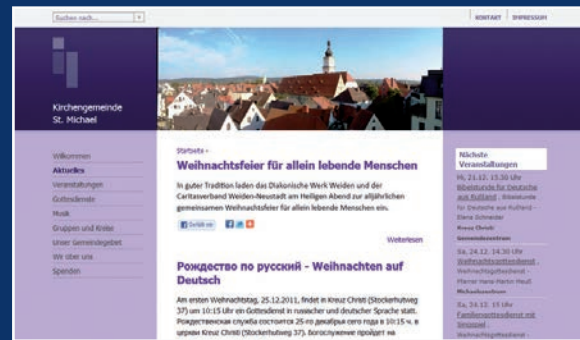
Suchen nach...

KONTAKT IMPRESSUM

Kirchengemeinde St. Michael

Willkommen
Aktuelles
Veranstaltungen
Gottesdienste
Musik
Gruppen und Kreise
Unser Gemeindegebiet
Wir über uns
Spenden

Startseite »

Weihnachtsfeier für allein lebende Menschen

In guter Tradition laden das Diakonische Werk Weiden und der Caritasverband Weiden-Neustadt am Heiligen Abend zur alljährlichen gemeinsamen Weihnachtsfeier für allein lebende Menschen ein.

Gefällt mir

Weiterlesen

Рождество по русский - Weihnachten auf Deutsch

Am ersten Weihnachtstag, 25.12.2011, findet in Kreuz Christi (Stockerhutweg 37) um 10:15 Uhr ein Gottesdienst in russischer und deutscher Sprache statt. Рождественская служба состоится 25-го декабря сего года в 10:15 ч. в церкви Kreuz Christi (Stockerhutweg 37). Богослужение пройдет на

Nächste Veranstaltungen

Mi, 21.12. 15.30 Uhr
Bibelstunde für Deutsche aus Rußland - Bibelstunde für Deutsche aus Rußland - Elena Schneider
Kreuz Christi Gemeindezentrum

Sa, 24.12. 14.30 Uhr
Weihnachtsgottesdienst - Weihnachtsgottesdienst - Pfarrer Hans-Martin Meuß
Michaelskirche

Sa, 24.12. 15 Uhr
Familiengottesdienst mit Krippenspiel - Weihnachtsgottesdienst - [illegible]